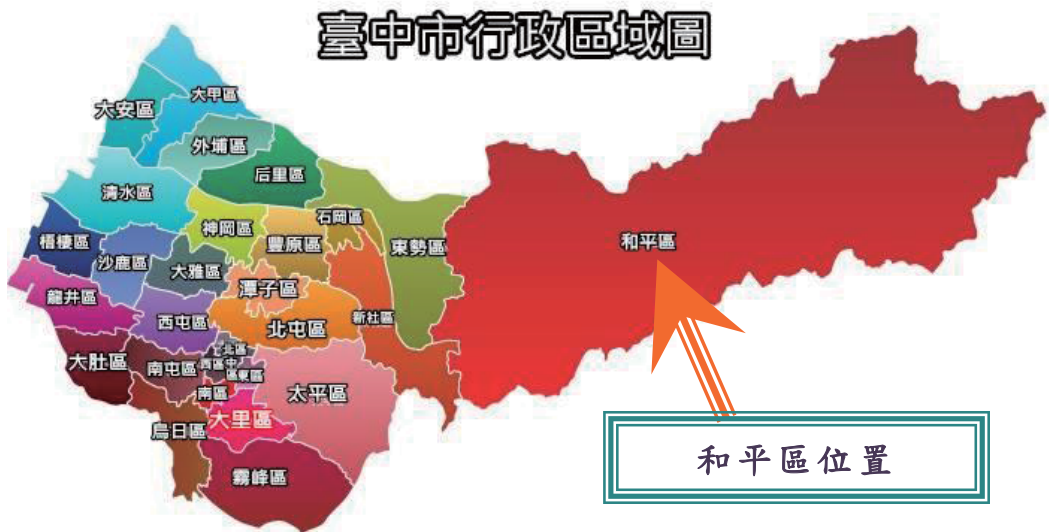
臺中市行政區域圖

大安區
大甲區
外埔區
后里區
清水區
神岡區
石岡區
豐原區
東勢區
梧棲區
沙鹿區
大雅區
潭子區
龍井區
西屯區
北屯區
新社區
和平區
北區
西區
中區
東區
大肚區
南屯區
南區
太平區
大里區
烏日區
霧峰區

和平區位置